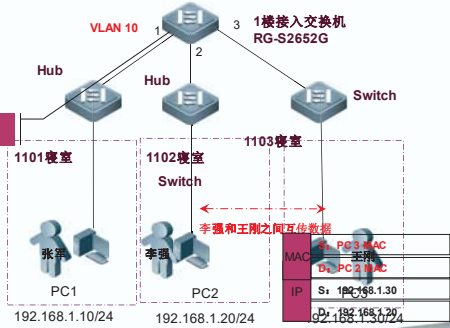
VLAN 10

1

2

3

1楼接入交换机
RG-S2652G

Hub

Hub

Switch

1101寝室

1102寝室

1103寝室

Switch

李强和王刚之间互传数据

张军

李强

王刚

PC1

PC2

PC3

| MAC | S：PC 3 MAC |
|---|---|
| | D：PC 2 MAC |
| IP | S：192.168.1.30 |
| | D：192.168.1.20 |

192.168.1.10/24

192.168.1.20/24

192.168.1.30/24